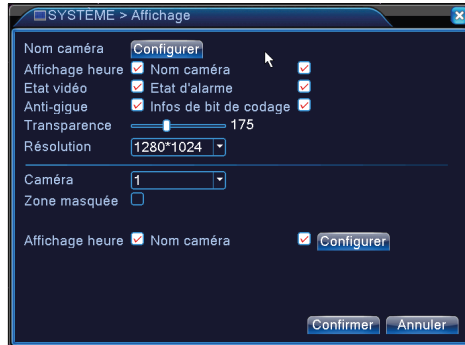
SYSTÈME > Affichage

Nom caméra Configurer
Affichage heure Nom caméra
Etat vidéo Etat d'alarme
Anti-gigue Infos de bit de codage
Transparence 175
Résolution 1280*1024

Caméra 1
Zone masquée

Affichage heure Nom caméra Configurer

Confirmer Annuler